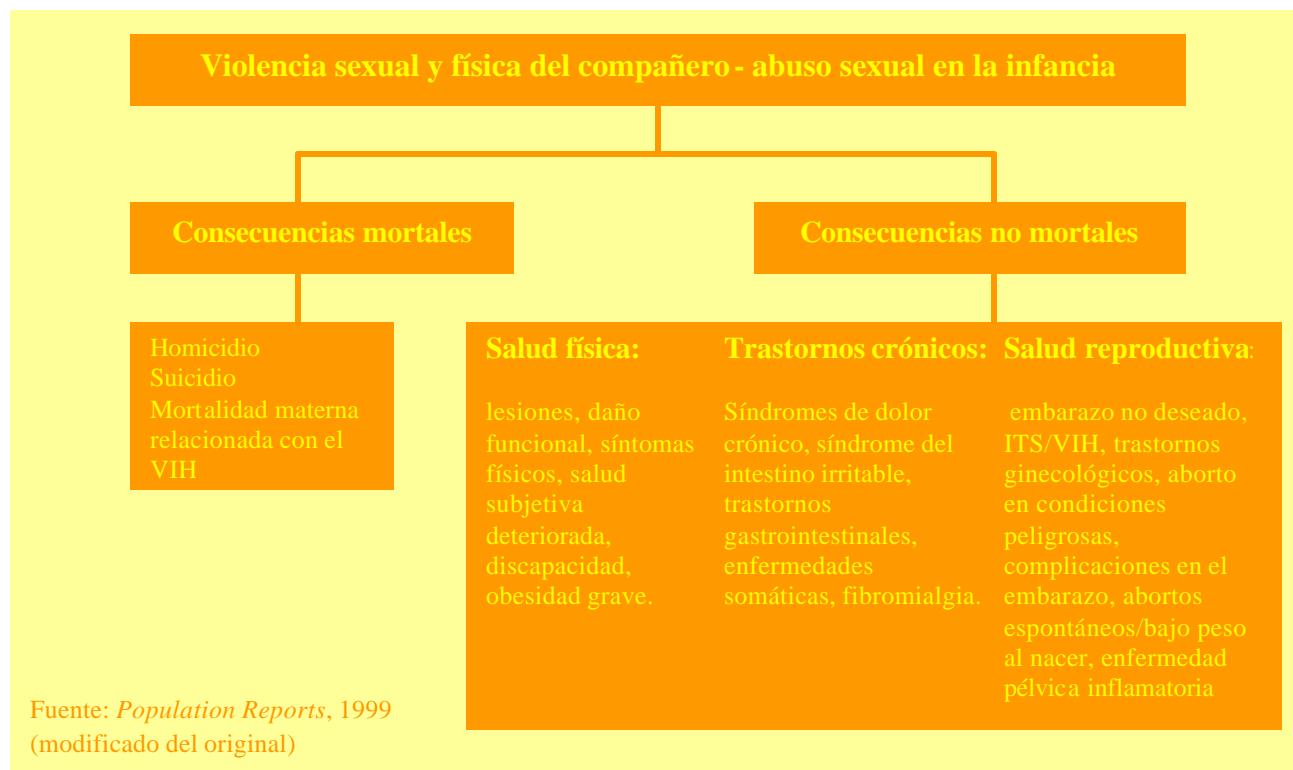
Violencia sexual y física del compañero - abuso sexual en la infancia

Consecuencias mortales

Consecuencias no mortales

Homicidio
Suicidio
Mortalidad materna relacionada con el VIH

Salud física:

lesiones, daño funcional, síntomas físicos, salud subjetiva deteriorada, discapacidad, obesidad grave.

Trastornos crónicos:

Síndromes de dolor crónico, síndrome del intestino irritable, trastornos gastrointestinales, enfermedades somáticas, fibromialgia.

Salud reproductiva:

embarazo no deseado, ITS/VIH, trastornos ginecológicos, aborto en condiciones peligrosas, complicaciones en el embarazo, abortos espontáneos/bajo peso al nacer, enfermedad pélvica inflamatoria

Fuente: *Population Reports*, 1999
(modificado del original)